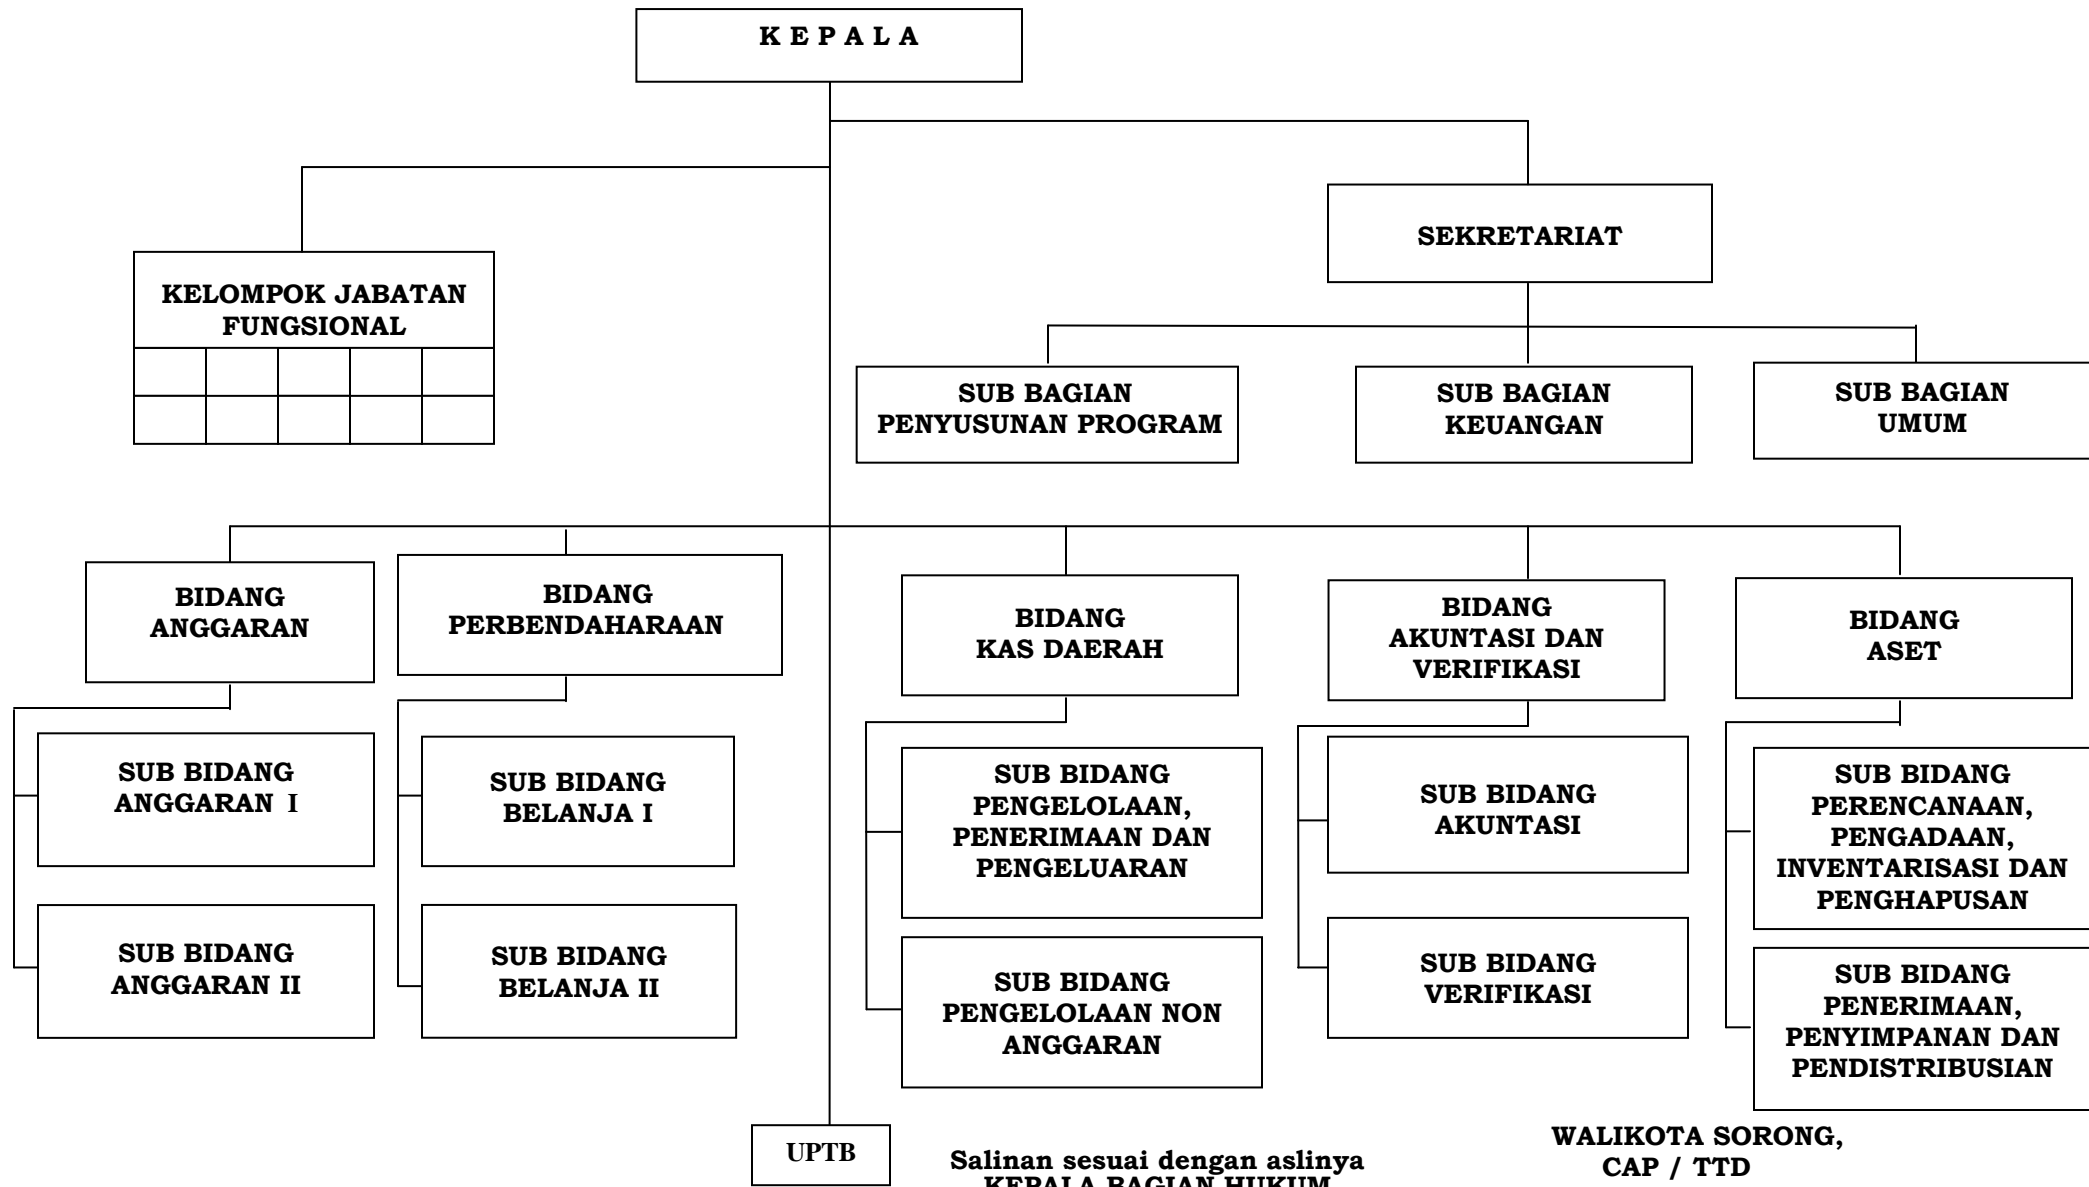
K E P A L A

KELOMPOK JABATAN FUNGSIONAL

SEKRETARIAT

SUB BAGIAN PENYUSUNAN PROGRAM

SUB BAGIAN KEUANGAN

SUB BAGIAN UMUM

BIDANG ANGGARAN

SUB BIDANG ANGGARAN I

SUB BIDANG ANGGARAN II

BIDANG PERBENDAHARAAN

SUB BIDANG BELANJA I

SUB BIDANG BELANJA II

BIDANG KAS DAERAH

SUB BIDANG PENGELOLAAN, PENERIMAAN DAN PENGELUARAN

SUB BIDANG PENGELOLAAN NON ANGGARAN

BIDANG AKUNTASI DAN VERIFIKASI

SUB BIDANG AKUNTASI

SUB BIDANG VERIFIKASI

BIDANG ASET

SUB BIDANG PERENCANAAN, PENGADAAN, INVENTARISASI DAN PENGHAPUSAN

SUB BIDANG PENERIMAAN, PENYIMPANAN DAN PENDISTRIBUSIAN

UPTB

Salinan sesuai dengan aslinya
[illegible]

WALIKOTA SORONG,
CAP / TTD